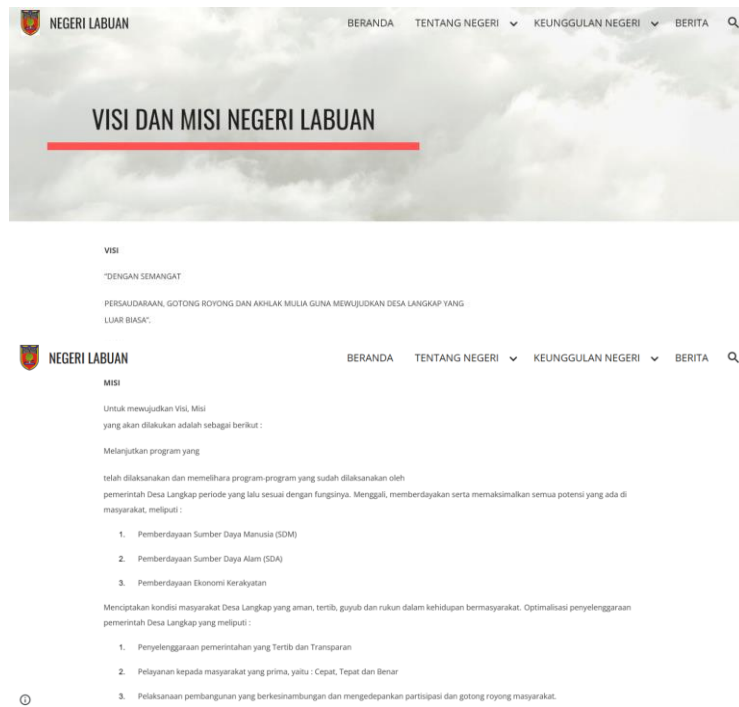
NEGERI LABUAN

BERANDA TENTANG NEGERI KEUNGGULAN NEGERI BERITA

VISI DAN MISI NEGERI LABUAN

VISI

"DENGAN SEMANGAT

PERSAUDARAAN, GOTONG ROYONG DAN AKHLAK MULIA GUNA MEWUJUDKAN DESA LANGKAP YANG LUAR BIASA".

NEGERI LABUAN

BERANDA TENTANG NEGERI KEUNGGULAN NEGERI BERITA

MISI

Untuk mewujudkan Visi, Misi yang akan dilakukan adalah sebagai berikut :

Melanjutkan program yang

telah dilaksanakan dan memelihara program-program yang sudah dilaksanakan oleh pemerintah Desa Langkap periode yang lalu sesuai dengan fungsinya. Menggali, memberdayakan serta memaksimalkan semua potensi yang ada di masyarakat, meliputi :

1. Pemberdayaan Sumber Daya Manusia (SDM)

2. Pemberdayaan Sumber Daya Alam (SDA)

3. Pemberdayaan Ekonomi Kerakyatan

Menciptakan kondisi masyarakat Desa Langkap yang aman, tertib, guyub dan rukun dalam kehidupan bermasyarakat. Optimalisasi penyelenggaraan pemerintah Desa Langkap yang meliputi :

1. Penyelenggaraan pemerintahan yang Tertib dan Transparan

2. Pelayanan kepada masyarakat yang prima, yaitu : Cepat, Tepat dan Benar

3. Pelaksanaan pembangunan yang berkesinambungan dan mengedepankan partisipasi dan gotong royong masyarakat.